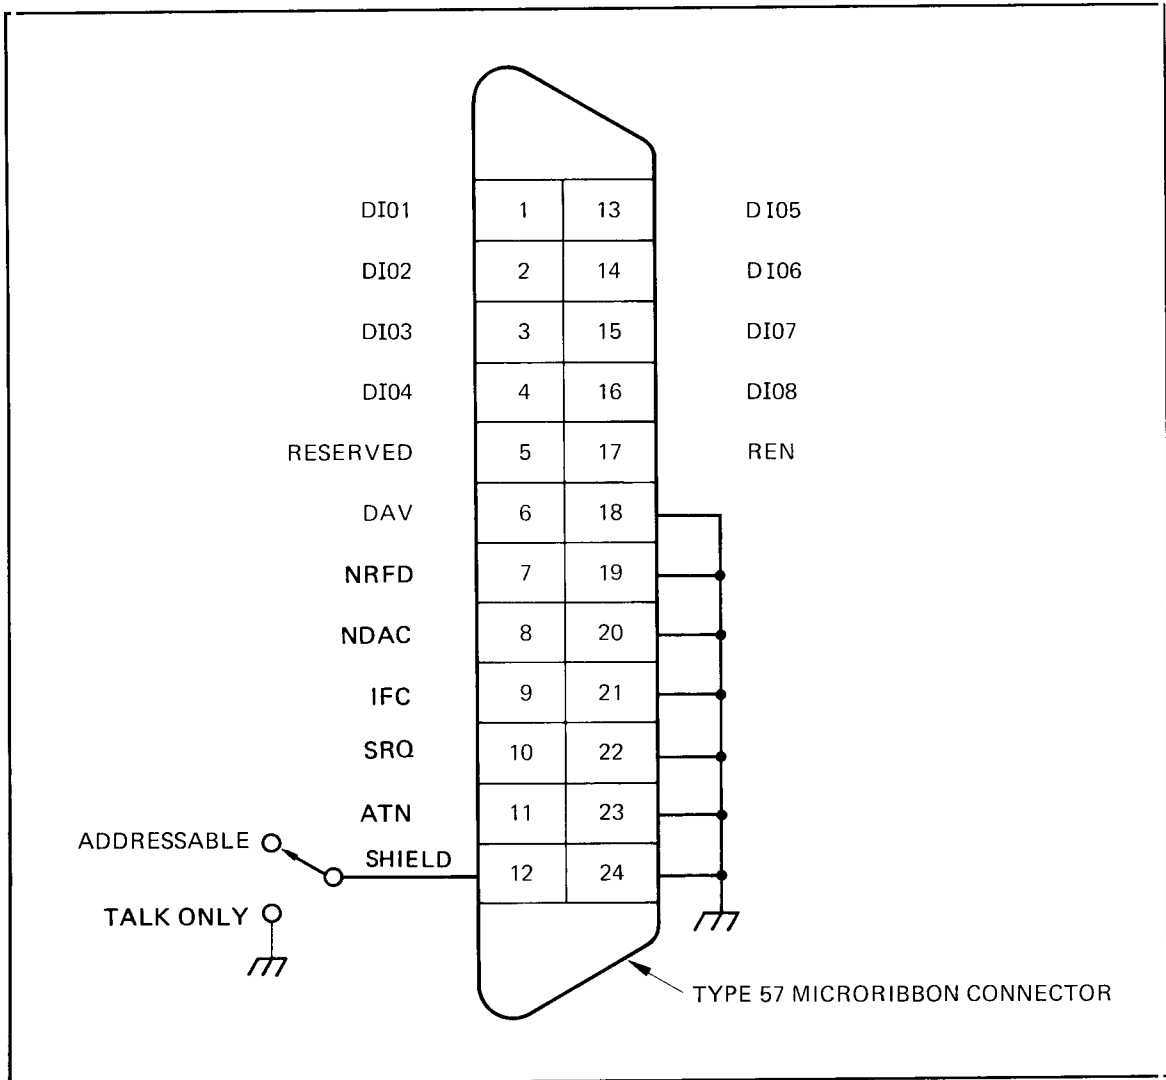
DI01 1 13 DI05

DI02 2 14 DI06

DI03 3 15 DI07

DI04 4 16 DI08

RESERVED 5 17 REN

DAV 6 18

NRFD 7 19

NDAC 8 20

IFC 9 21

SRQ 10 22

ATN 11 23

ADDRESSABLE

SHIELD 12 24

TALK ONLY

TYPE 57 MICRORIBBON CONNECTOR